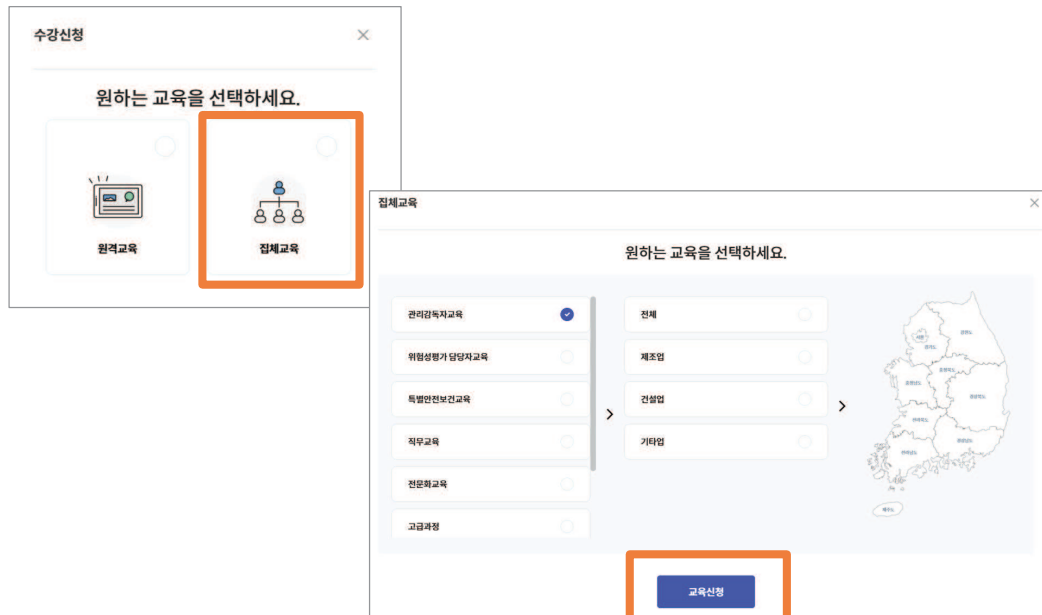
수강신청
×

원하는 교육을 선택하세요.

원격교육

집체교육

집체교육
×

원하는 교육을 선택하세요.

관리감독자교육
위험성평가 담당자교육
특별안전보건교육
직무교육
전문화교육
고급과정

전체
제조업
건설업
기타업

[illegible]

교육신청